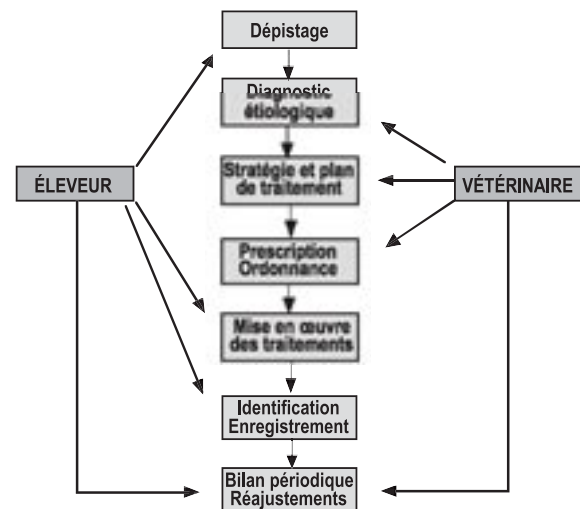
Dépistage

Diagnostic étiologique

Stratégie et plan de traitement

Prescription Ordonnance

Mise en œuvre des traitements

Identification Enregistrement

Bilan périodique Réajustements

ÉLEVEUR

VÉTÉRINAIRE